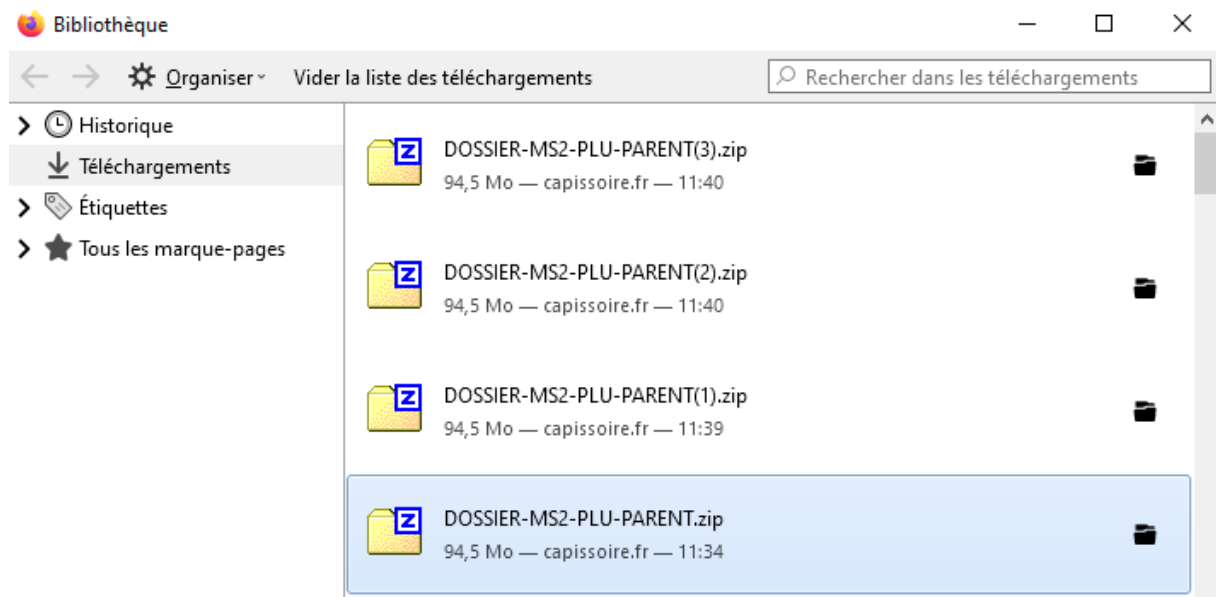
Bibliothèque

Organiser Vider la liste des téléchargements Rechercher dans les téléchargements

Historique
Téléchargements
Étiquettes
Tous les marque-pages

DOSSIER-MS2-PLU-PARENT(3).zip
94,5 Mo — capissoire.fr — 11:40

DOSSIER-MS2-PLU-PARENT(2).zip
94,5 Mo — capissoire.fr — 11:40

DOSSIER-MS2-PLU-PARENT(1).zip
94,5 Mo — capissoire.fr — 11:39

DOSSIER-MS2-PLU-PARENT.zip
94,5 Mo — capissoire.fr — 11:34